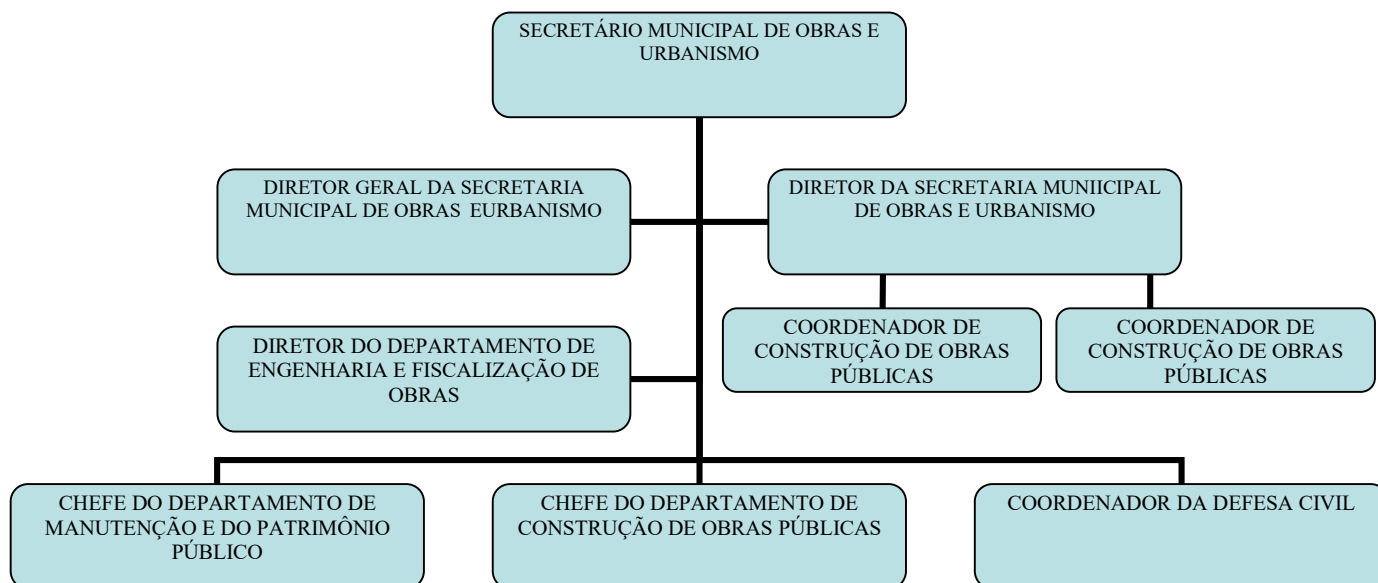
SECRETÁRIO MUNICIPAL DE OBRAS E URBANISMO

DIRETOR GERAL DA SECRETARIA MUNICIPAL DE OBRAS EURBANISMO

DIRETOR DA SECRETARIA MUNIICIPAL DE OBRAS E URBANISMO

COORDENADOR DE CONSTRUÇÃO DE OBRAS PÚBLICAS

COORDENADOR DE CONSTRUÇÃO DE OBRAS PÚBLICAS

DIRETOR DO DEPARTAMENTO DE ENGENHARIA E FISCALIZAÇÃO DE OBRAS

CHEFE DO DEPARTAMENTO DE MANUTENÇÃO E DO PATRIMÔNIO PÚBLICO

CHEFE DO DEPARTAMENTO DE CONSTRUÇÃO DE OBRAS PÚBLICAS

COORDENADOR DA DEFESA CIVIL